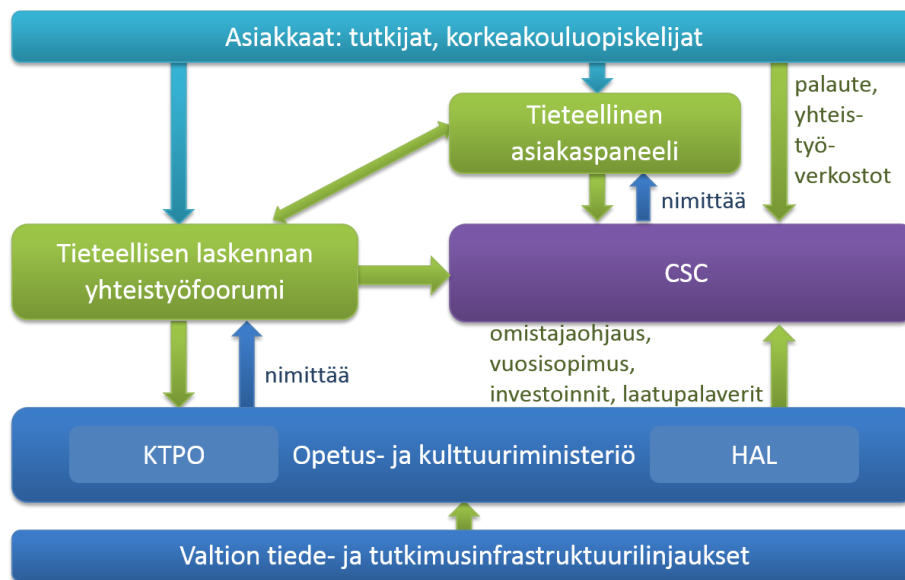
Asiakkaat: tutkijat, korkeakouluopiskelijat

Tieteellinen asiakaspaneeli

palaute, yhteistyöverkostot

nimittää

Tieteellisen laskennan yhteistyöfoorumi

CSC

omistajaohjaus, vuosisopimus, investoinnit, laatupalaverit

nimittää

KTPO

Opetus- ja kulttuuriministeriö

HAL

Valtion tiede- ja tutkimusinfrastruktuurilinjaukset